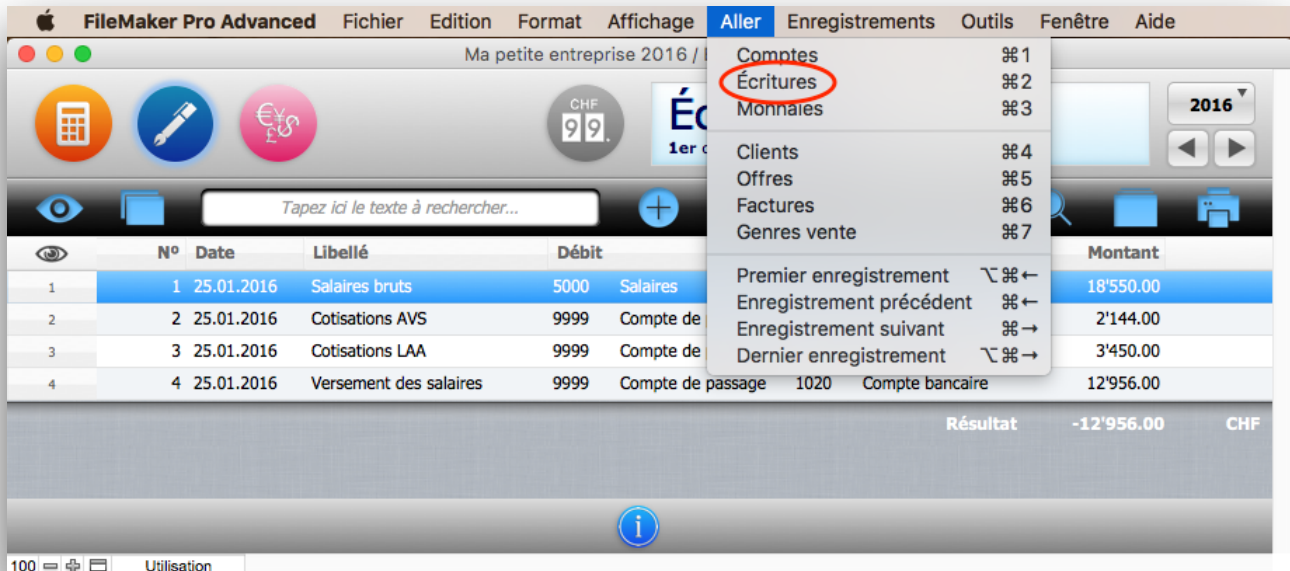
FileMaker Pro Advanced Fichier Edition Format Affichage Aller Enregistrements Outils Fenêtre Aide

Ma petite entreprise 2016 / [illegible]

CHF 99

Éc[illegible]

1er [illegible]

2016

Comptes ⌘1
Écritures ⌘2
Monnaies ⌘3
Clients ⌘4
Offres ⌘5
Factures ⌘6
Genres vente ⌘7
Premier enregistrement ⌥⌘←
Enregistrement précédent ⌘←
Enregistrement suivant ⌘→
Dernier enregistrement ⌥⌘→

Tapez ici le texte à rechercher...

| | Nº | Date | Libellé | Débit | | | | Montant |
|---|---|---|---|---|---|---|---|---|
| 1 | 1 | 25.01.2016 | Salaires bruts | 5000 | Salaires | | | 18'550.00 |
| 2 | 2 | 25.01.2016 | Cotisations AVS | 9999 | Compte de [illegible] | | | 2'144.00 |
| 3 | 3 | 25.01.2016 | Cotisations LAA | 9999 | Compte de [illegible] | | | 3'450.00 |
| 4 | 4 | 25.01.2016 | Versement des salaires | 9999 | Compte de passage | 1020 | Compte bancaire | 12'956.00 |

Résultat -12'956.00 CHF

100 Utilisation